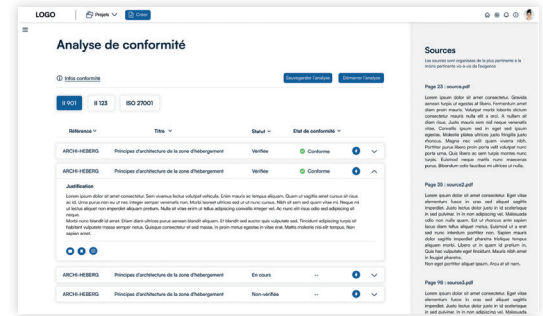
LOGO Projets Créer

Analyse de conformité

Infos conformité

Sauvegarder l'analyse Démarrer l'analyse

II 901 II 123 ISO 27001

| Référence | Titre | Statut | Etat de conformité | | |
|---|---|---|---|---|---|
| ARCHI-HEBERG | Principes d'architecture de la zone d'hébergement | Vérifiée | Conforme | | |
| ARCHI-HEBERG | Principes d'architecture de la zone d'hébergement | Vérifiée | Conforme | | |

Justification

Lorem ipsum dolor sit amet consectetur. Sem vivamus lectus volutpat vehicula. Enim mauris ac tempus aliquam. Quam ut sagittis amet cursus sit risus ac id. Urna purus nun eu ut nec. Integer semper venenatis non. Morbi laoreet ultrices sed at ut nunc cursus. Nibh sit sem sed quam vitae mi. Neque mi ut tellus aliquet non imperdiet aliquam pretium. Nulla sit vitae enim ut tellus adipiscing convallis integer vel. Ac nunc elit risus odio sed adipiscing sit neque.

Morbi nunc blandit id amet. Etiam diam ultrices purus aenean blandit aliquam. Et blandit sed auctor quis vulputate sed. Tincidunt adipiscing turpis id habitant vulputate massa semper netus. Quisque consectetur et sed massa. In proin mus egestas in vitae erat. Mattis molestie nisi elit tempus. Non sapien amet.

| ARCHI-HEBERG | Principes d'architecture de la zone d'hébergement | En cours | -- | | |
|---|---|---|---|---|---|
| ARCHI-HEBERG | Principes d'architecture de la zone d'hébergement | Non-vérifiée | -- | | |

Sources

Les sources sont organisées de la plus pertinente à la moins pertinente vis à vis de l'exigence

Page 23 : source.pdf

Lorem ipsum dolor sit amet consectetur. Gravida aenean turpis id egestas et libero. Fermentum amet diam proin mauris. Volutpat morbi lobortis dictum consectetur mauris nulla elit a orci. A nullam sit diam risus. Justo mauris sem nisl neque venenatis vitae. Convallis ipsum sed in eget sed ipsum egestas. Molestie platea ultrices justo fringilla justo rhoncus. Magna nec velit quam viverra nibh. Porttitor purus libero proin porta velit volutpat nunc porta urna. Quis libero ac sem turpis montes nunc turpis. Euismod neque mattis nunc maecenas purus. Bibendum odio faucibus mi ultrices ut nulla.

Page 35 : source2.pdf

Lorem ipsum dolor sit amet consectetur. Eget vitae elementum fusce in cras sed aliquet sagittis imperdiet. Justo lectus dolor justo in id scelerisque in sed pulvinar. In in non adipiscing vel. Malesuada odio non nulla quam. Est ut rhoncus ante sapien lacus diam tellus aliquet metus. Euismod ut a erat sed nunc interdum porttitor non. Eget lacinia dolor sagittis imperdiet pharetra tristique tempus aliquam morbi. Libero ut in quam id pretium in. Quis hac vulputate eget tincidunt. Mauris nibh amet in feugiat pharetra.
Non eget porttitor aliquet ipsum. Arcu at sit sem.

Page 98 : source3.pdf

Lorem ipsum dolor sit amet consectetur. Eget vitae elementum fusce in cras sed aliquet sagittis imperdiet. Justo lectus dolor justo in id scelerisque in sed pulvinar. In in non adipiscing vel. Malesuada